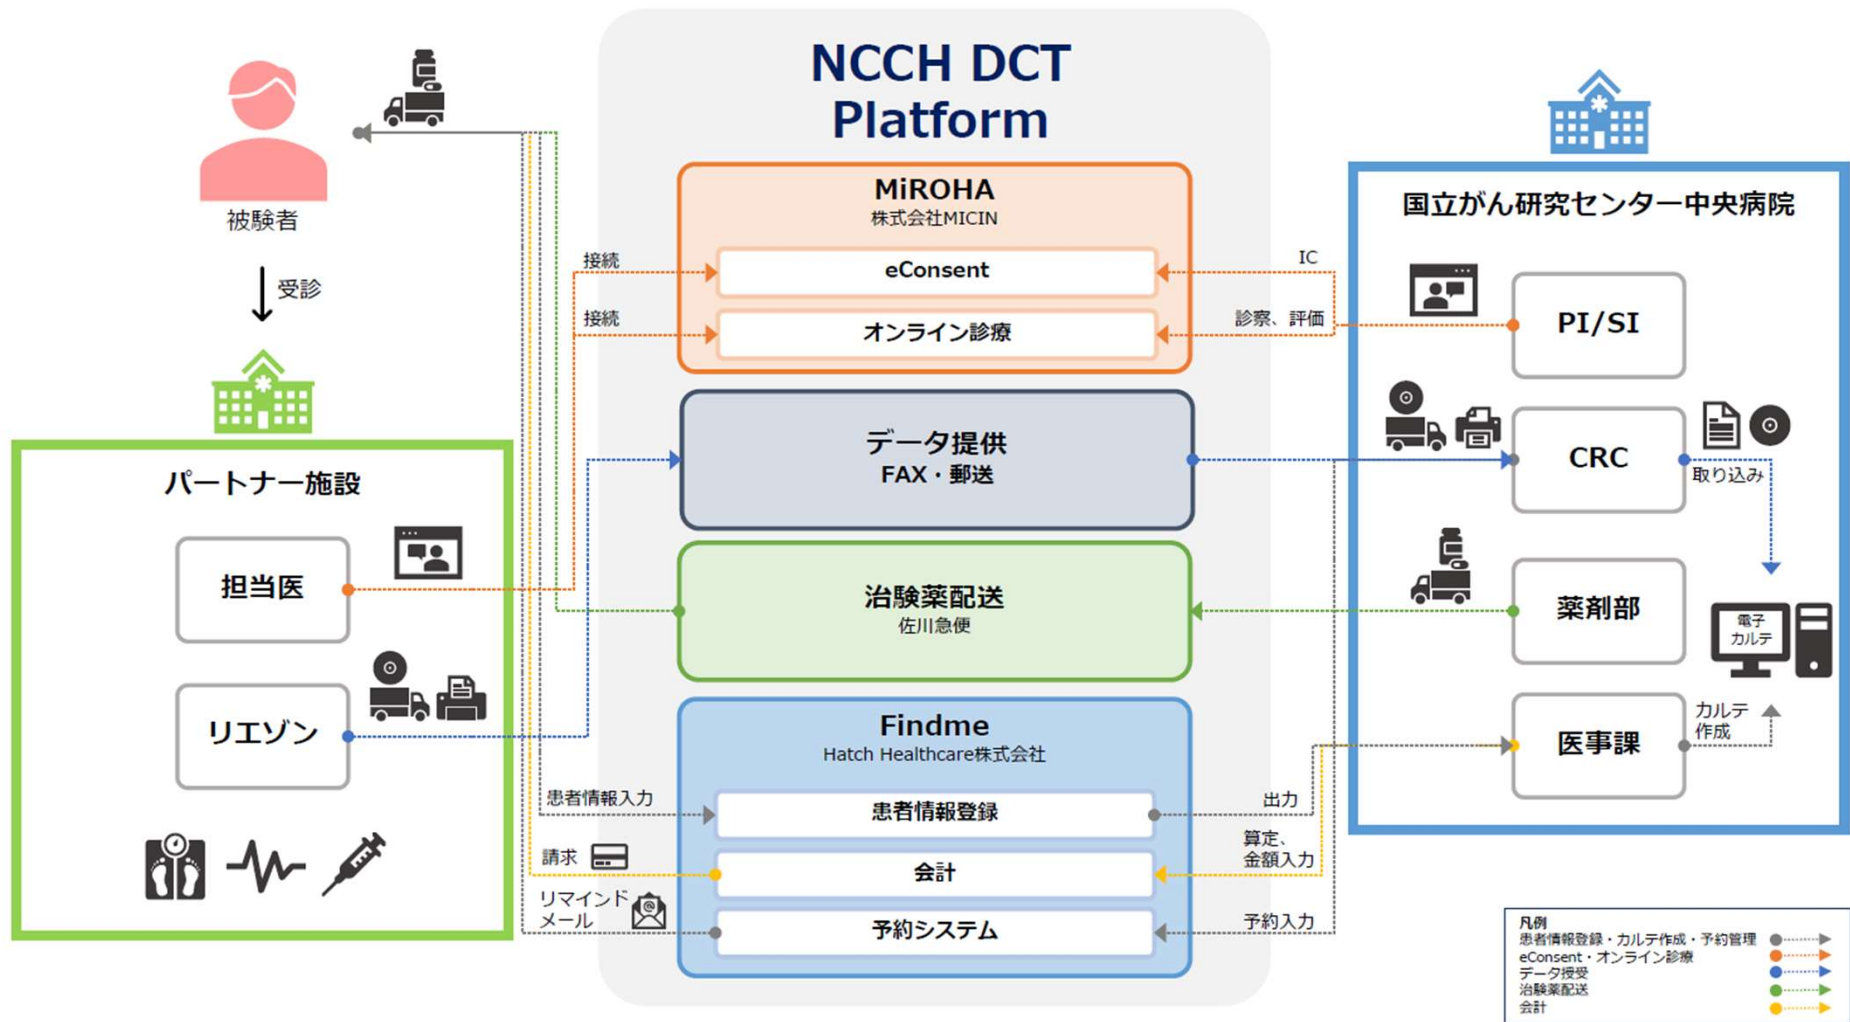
NCCH DCT Platform

被験者

受診

パートナー施設

担当医

リエゾン

MiROHA
株式会社MICIN

接続

eConsent

接続

オンライン診療

データ提供
FAX・郵送

治験薬配送
佐川急便

Findme
Hatch Healthcare株式会社

患者情報入力

患者情報登録

請求

会計

リマインドメール

予約システム

国立がん研究センター中央病院

IC

診察、評価

PI/SI

CRC

取り込み

薬剤部

電子カルテ

医事課

カルテ作成

出力

算定、金額入力

予約入力

凡例
患者情報登録・カルテ作成・予約管理
eConsent・オンライン診療
データ授受
治験薬配送
会計